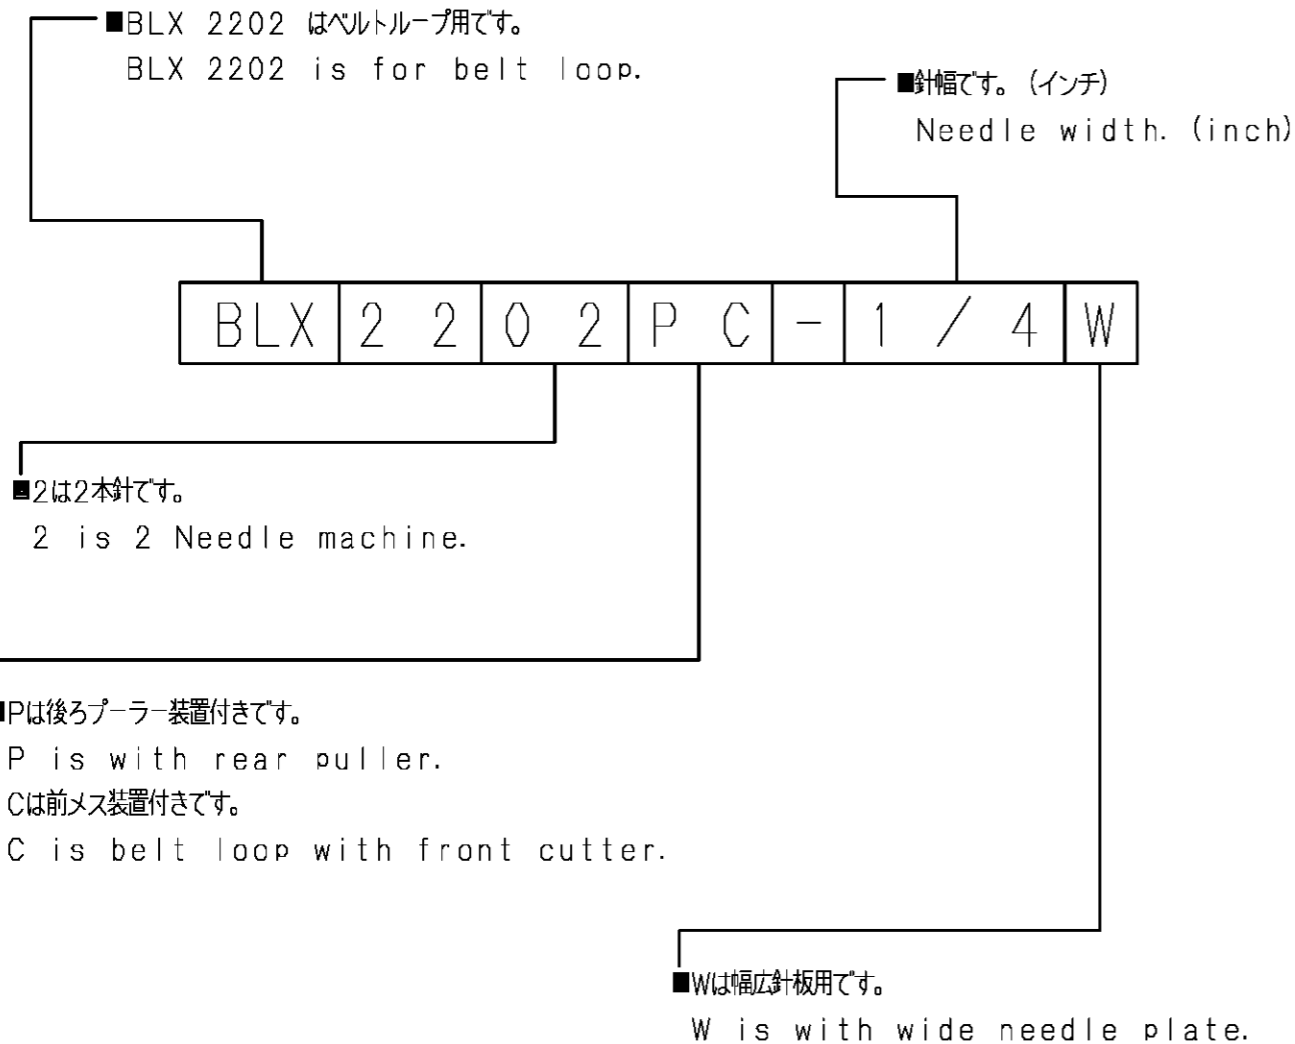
■BLX 2202 はベルトループ用です。
BLX 2202 is for belt loop.

■針幅です。（インチ）
Needle width. (inch)

| BLX | 2 2 | 0 2 | P C | - | 1 / 4 | W |
|---|---|---|---|---|---|---|

■2は2本針です。
2 is 2 Needle machine.

■Pは後ろプーラー装置付きです。
P is with rear puller.
Cは前メス装置付きです。
C is belt loop with front cutter.

■Wは幅広針板用です。
W is with wide needle plate.